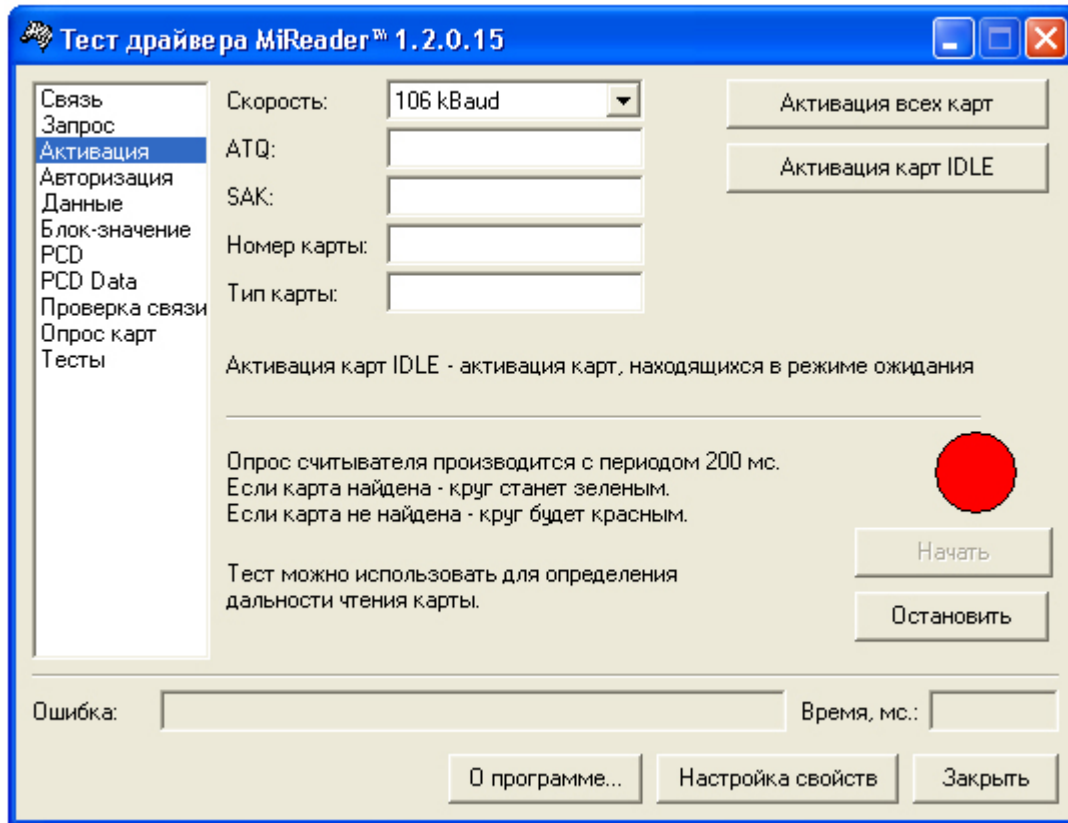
Тест драйвера MiReader™ 1.2.0.15

Связь
Запрос
Активация
Авторизация
Данные
Блок-значение
PCD
PCD Data
Проверка связи
Опрос карт
Тесты

Скорость: 106 kBaud
ATQ:
SAK:
Номер карты:
Тип карты:

Активация всех карт
Активация карт IDLE

Активация карт IDLE - активация карт, находящихся в режиме ожидания

Опрос считывателя производится с периодом 200 мс.
Если карта найдена - круг станет зеленым.
Если карта не найдена - круг будет красным.

Тест можно использовать для определения дальности чтения карты.

Начать
Остановить

Ошибка:
Время, мс.:

О программе...
Настройка свойств
Закрыть